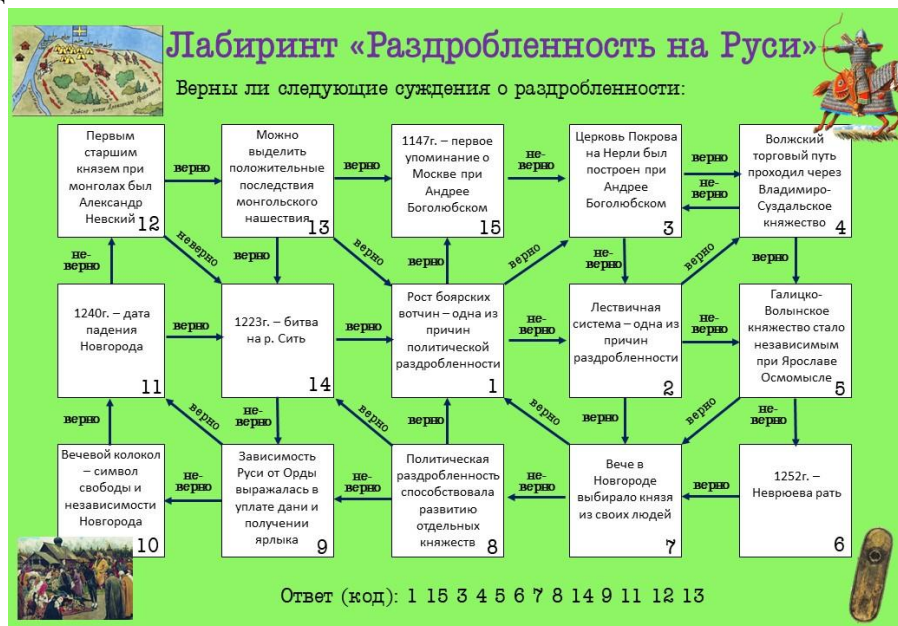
Лабиринт «Раздробленность на Руси»

Верны ли следующие суждения о раздробленности:

Первым старшим князем при монголах был Александр Невский 12

Можно выделить положительные последствия монгольского нашествия 13

1147г. – первое упоминание о Москве при Андрее Боголюбском 15

Церковь Покрова на Нерли был построен при Андрее Боголюбском 3

Волжский торговый путь проходил через Владимиро-Суздальское княжество 4

1240г. – дата падения Новгорода 11

1223г. – битва на р. Сить 14

Рост боярских вотчин – одна из причин политической раздробленности 1

Лествичная система – одна из причин раздробленности 2

Галицко-Волынское княжество стало независимым при Ярославе Осмомысле 5

Вечевой колокол – символ свободы и независимости Новгорода 10

Зависимость Руси от Орды выражалась в уплате дани и получении ярлыка 9

Политическая раздробленность способствовала развитию отдельных княжеств 8

Вече в Новгороде выбирало князя из своих людей 7

1252г. – Неврюева рать 6

верно
верно
не-верно
верно
не-верно
верно
не-верно
неверно
верно
верно
верно
верно
не-верно
не-верно
верно
не-верно
верно
верно
не-верно
верно
верно
верно
верно
не-верно
не-верно
верно
не-верно
верно
верно
не-верно
верно

Ответ (код): 1 15 3 4 5 6 7 8 14 9 11 12 13